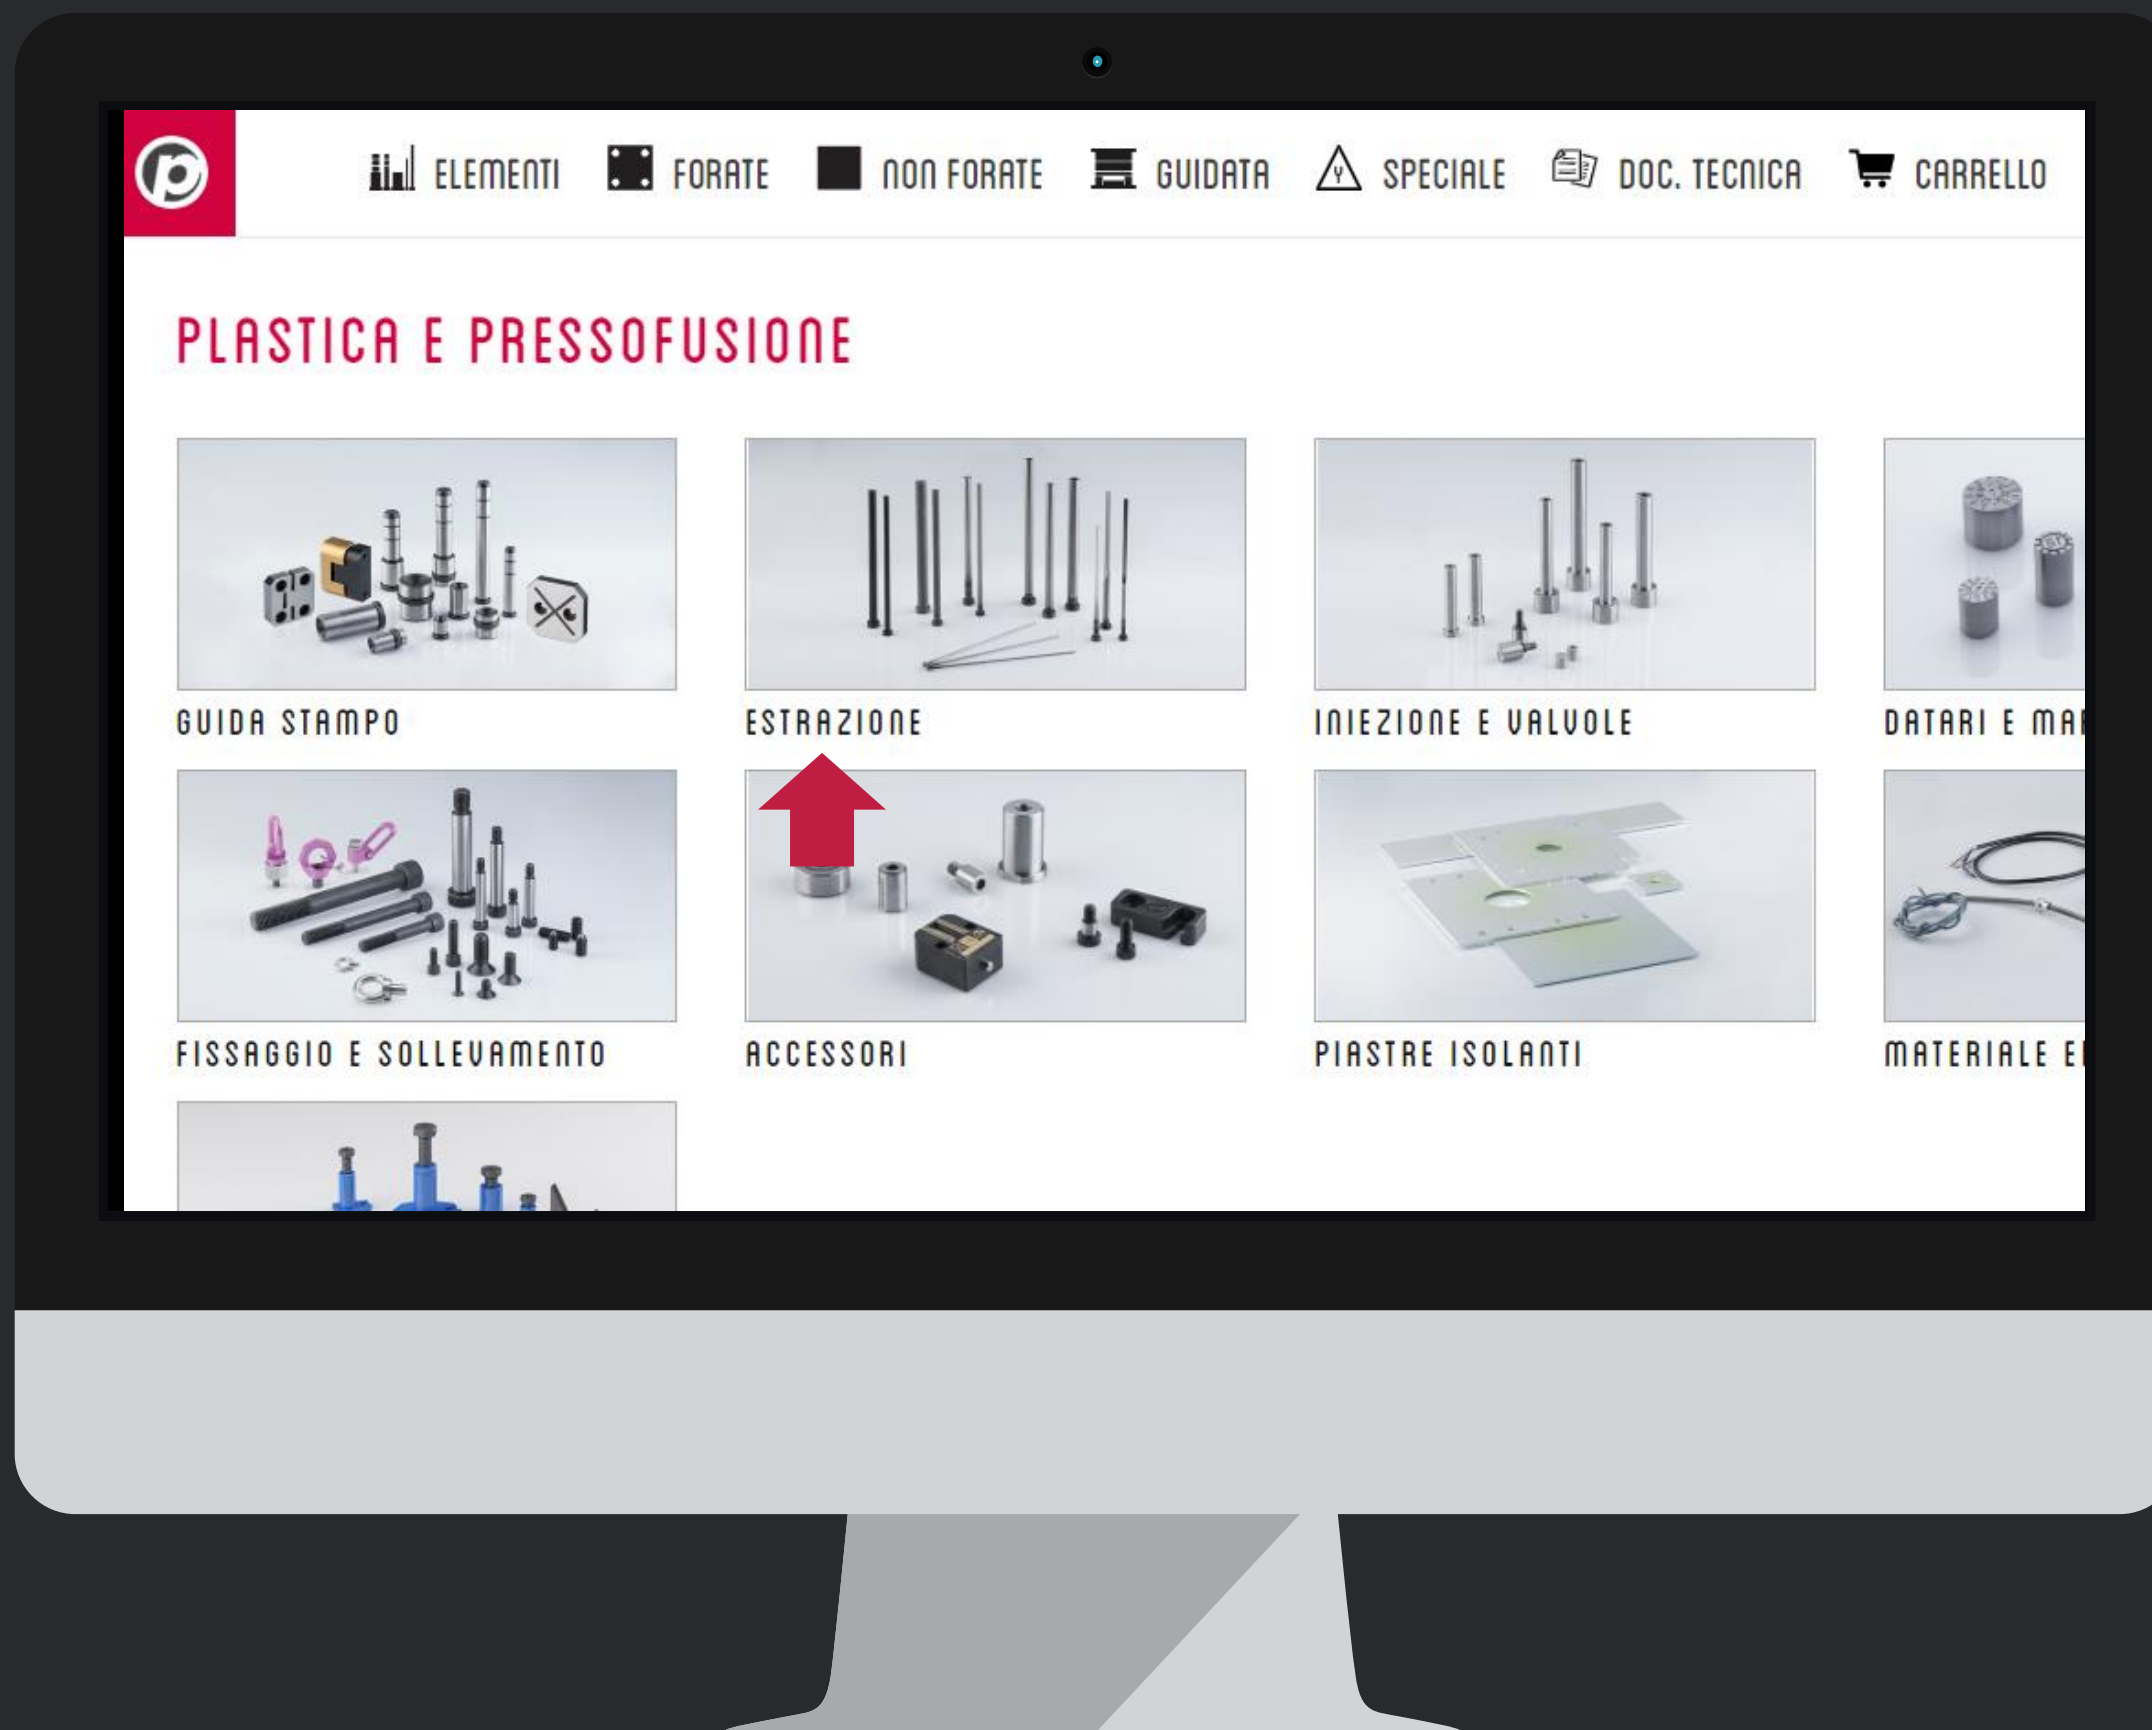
ELEMENTI FORATE NON FORATE GUIDATA SPECIALE DOC. TECNICA CARRELLO

PLASTICA E PRESSOFUSIONE

GUIDA STAMPO

ESTRAZIONE

INIEZIONE E VALVOLE

DATARI E MA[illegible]

FISSAGGIO E SOLLEVAMENTO

ACCESSORI

PIASTRE ISOLANTI

MATERIALE E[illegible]